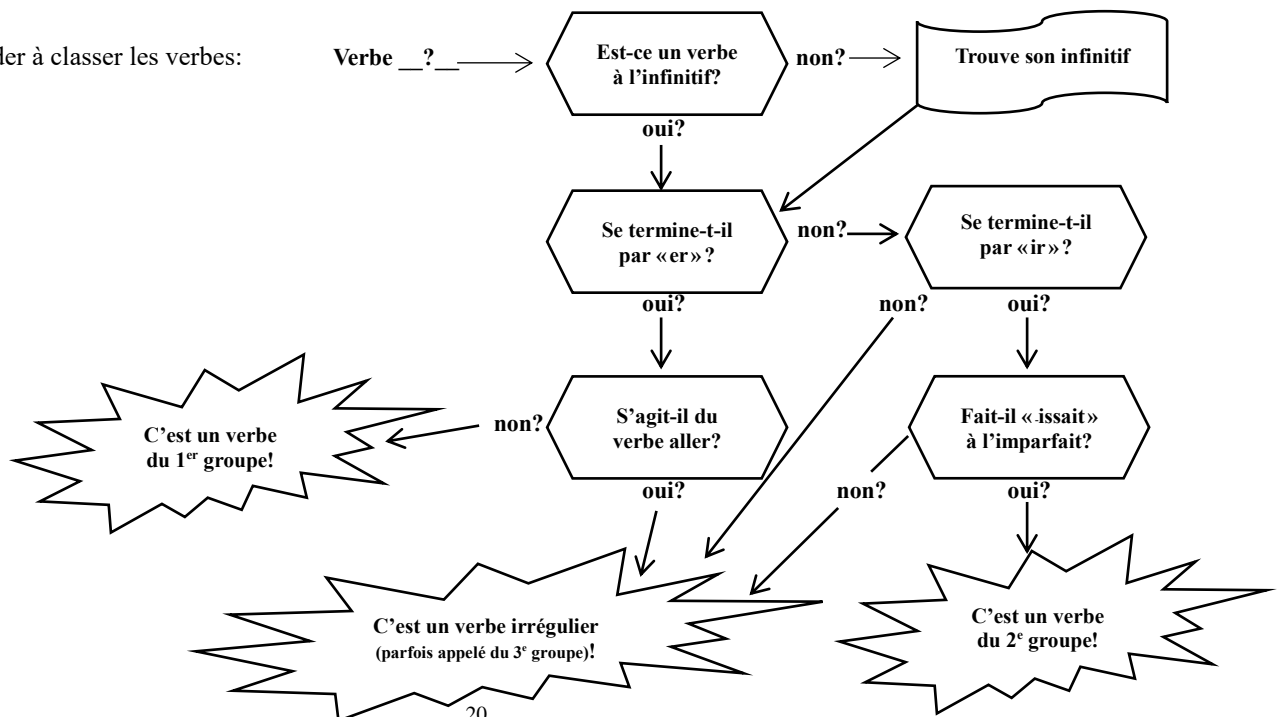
der à classer les verbes:

Verbe __?__

Est-ce un verbe à l'infinitif?

non?

Trouve son infinitif

oui?

Se termine-t-il par « er » ?

non?

Se termine-t-il par « ir » ?

oui?

non?

oui?

S'agit-il du verbe aller?

non?

C'est un verbe du 1$^{er}$ groupe!

Fait-il « issait » à l'imparfait?

oui?

non?

oui?

C'est un verbe irrégulier (parfois appelé du 3$^{e}$ groupe)!

C'est un verbe du 2$^{e}$ groupe!

20